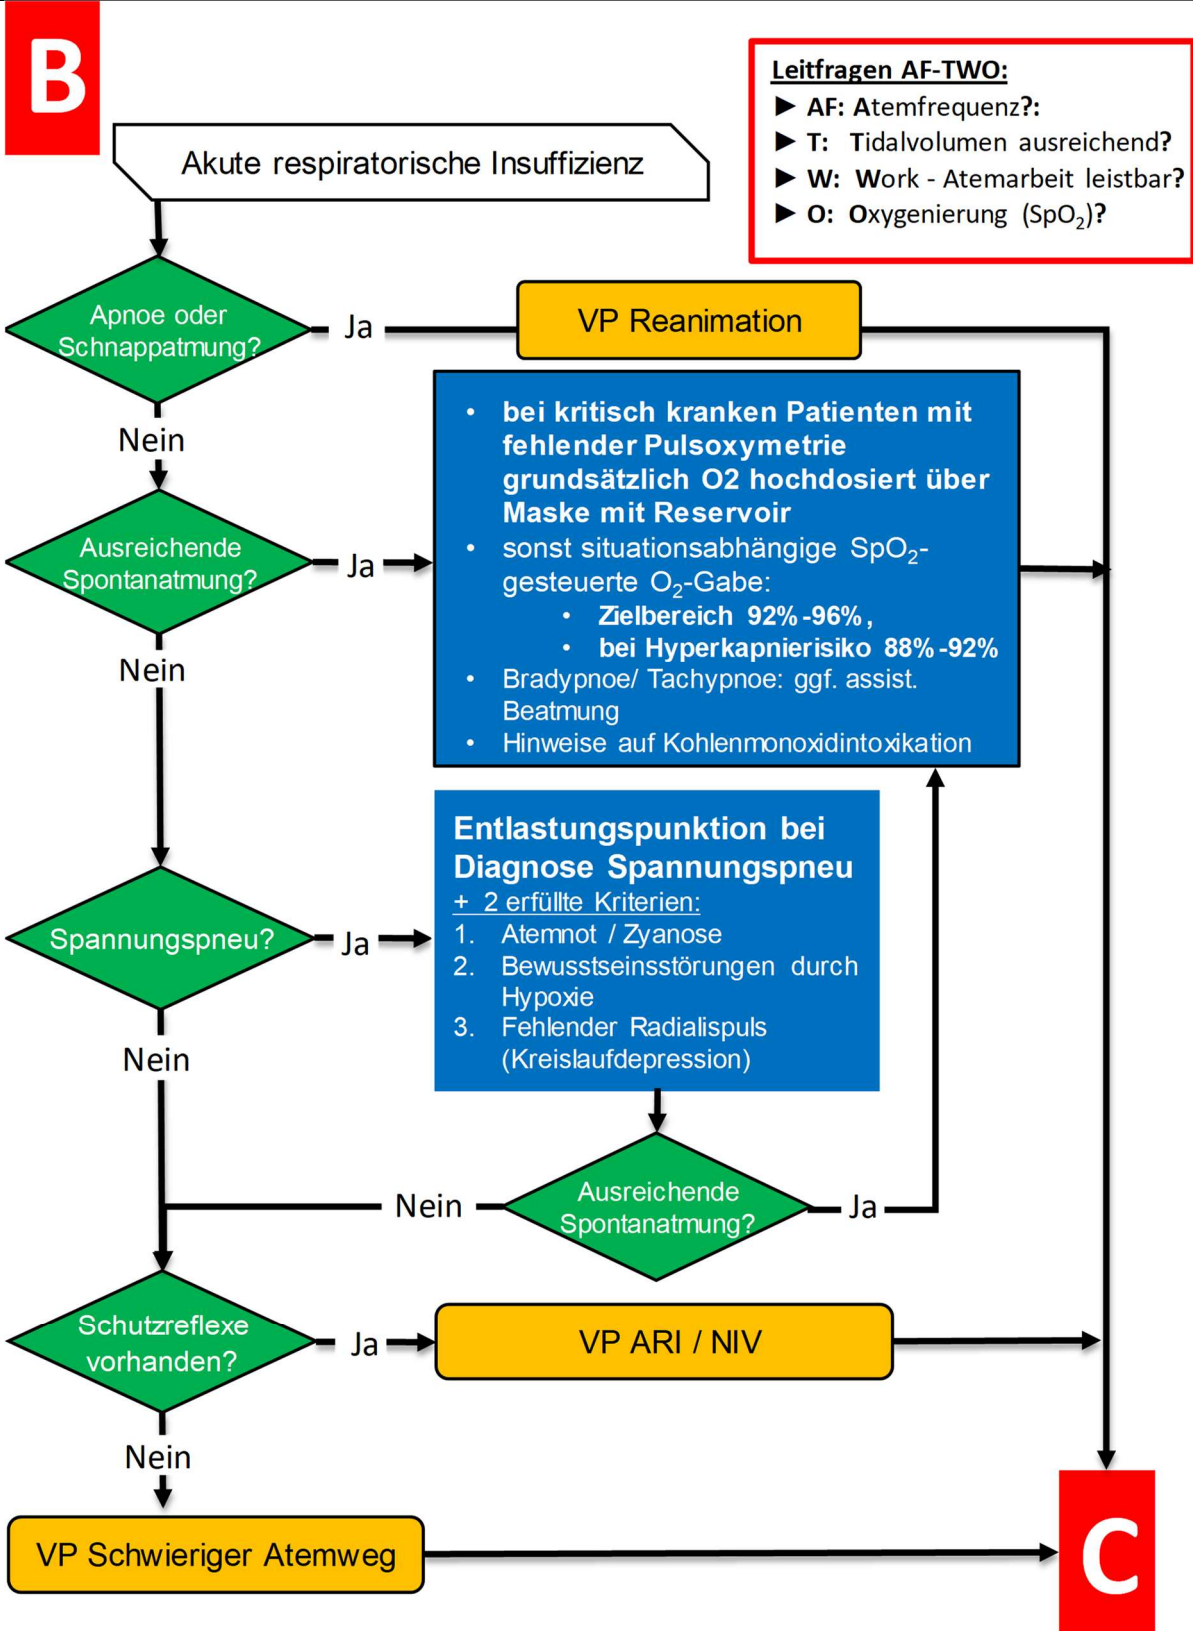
B

Leitfragen AF-TWO:
▶ AF: Atemfrequenz?:
▶ T: Tidalvolumen ausreichend?
▶ W: Work - Atemarbeit leistbar?
▶ O: Oxygenierung ($SpO_2$)?

Akute respiratorische Insuffizienz

Apnoe oder Schnappatmung?

Ja

VP Reanimation

Nein

Ausreichende Spontanatmung?

Ja

• bei kritisch kranken Patienten mit fehlender Pulsoxymetrie grundsätzlich O2 hochdosiert über Maske mit Reservoir
• sonst situationsabhängige $SpO_2$-gesteuerte $O_2$-Gabe:
• Zielbereich 92%-96%,
• bei Hyperkapnierisiko 88%-92%
• Bradypnoe/ Tachypnoe: ggf. assist. Beatmung
• Hinweise auf Kohlenmonoxidintoxikation

Nein

Spannungspneu?

Ja

Entlastungspunktion bei Diagnose Spannungspneu
+ 2 erfüllte Kriterien:
1. Atemnot / Zyanose
2. Bewusstseinsstörungen durch Hypoxie
3. Fehlender Radialispuls (Kreislaufdepression)

Nein

Nein

Ausreichende Spontanatmung?

Ja

Schutzreflexe vorhanden?

Ja

VP ARI / NIV

Nein

VP Schwieriger Atemweg

C